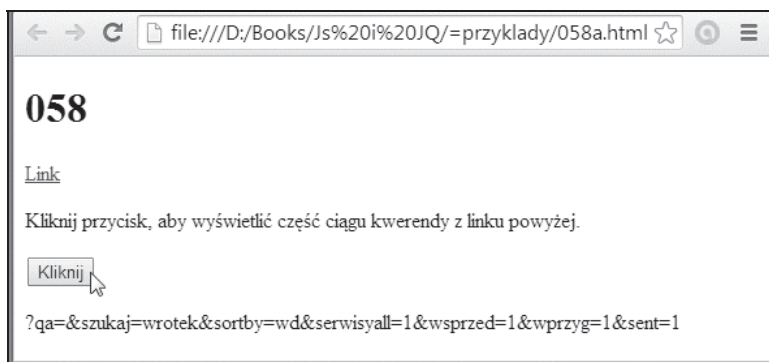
file:///D:/Books/Js%20i%20JQ/=przyklady/058a.html

058

Link

Kliknij przycisk, aby wyświetlić część ciągu kwerendy z linku powyżej.

Kliknij

?qa=&szukaj=wrotek&sortby=wd&serwisyall=1&wsprzed=1&wprzyg=1&sent=1